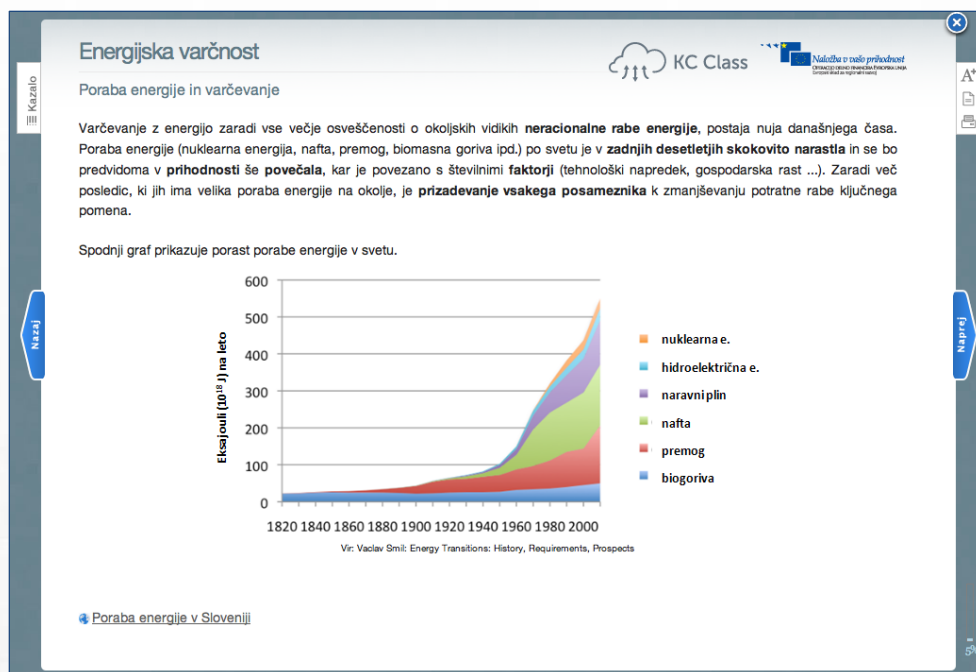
Energijska varčnost

KC Class

Naložba v vašo prihodnost
OPERACIJO DELNO FINANCIRA EVROPSKA UNIJA
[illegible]

Poraba energije in varčevanje

Kazalo

Varčevanje z energijo zaradi vse večje osveščenosti o okoljskih vidikih **neracionalne rabe energije**, postaja nuja današnjega časa. Poraba energije (nuklearna energija, nafta, premog, biomasna goriva ipd.) po svetu je v **zadnjih desetletjih skokovito narastla** in se bo predvidoma v **prihodnosti** še **povečala**, kar je povezano s številnimi **faktorji** (tehnološki napredek, gospodarska rast ...). Zaradi več posledic, ki jih ima velika poraba energije na okolje, je **prizadevanje vsakega posameznika** k zmanjševanju potratne rabe ključnega pomena.

Spodnji graf prikazuje porast porabe energije v svetu.

Eksajouli ($10^{18}$ J) na leto

600
500
400
300
200
100
0

1820 1840 1860 1880 1900 1920 1940 1960 1980 2000

nuklearna e.
hidroelektrična e.
naravni plin
nafta
premog
biogoriva

Vir: Vaclav Smil: Energy Transitions: History, Requirements, Prospects

Nazaj

Naprej

Poraba energije v Sloveniji